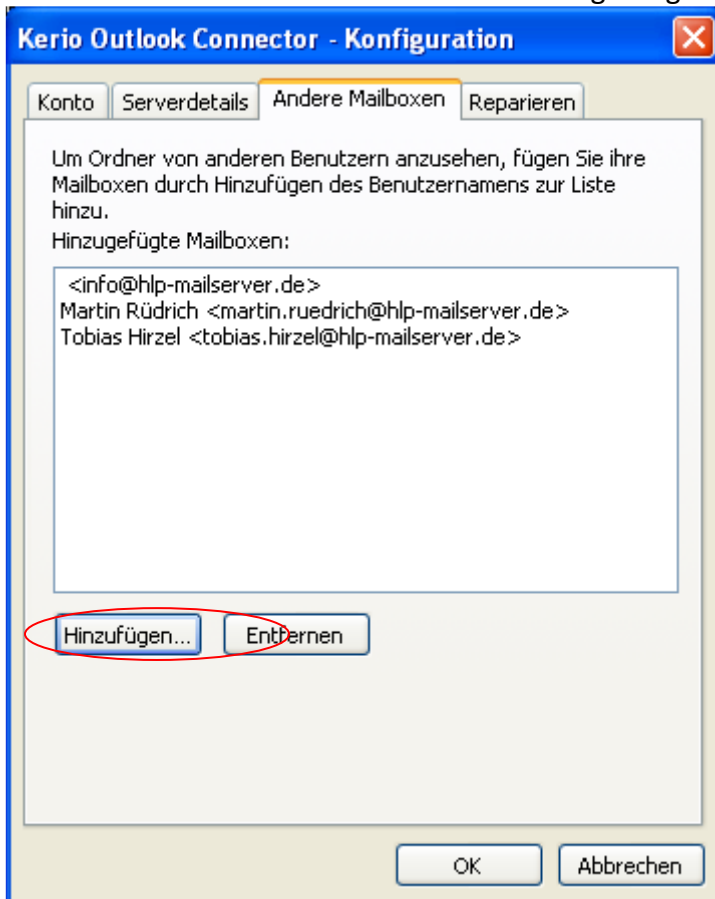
Kerio Outlook Connector - Konfiguration

Konto | Serverdetails | Andere Mailboxen | Reparieren

Um Ordner von anderen Benutzern anzusehen, fügen Sie ihre Mailboxen durch Hinzufügen des Benutzernamens zur Liste hinzu.

Hinzugefügte Mailboxen:

<info@hlp-mailserver.de>
Martin Rüdrich <martin.ruedrich@hlp-mailserver.de>
Tobias Hirzel <tobias.hirzel@hlp-mailserver.de>

Hinzufügen...
Entfernen

OK
Abbrechen